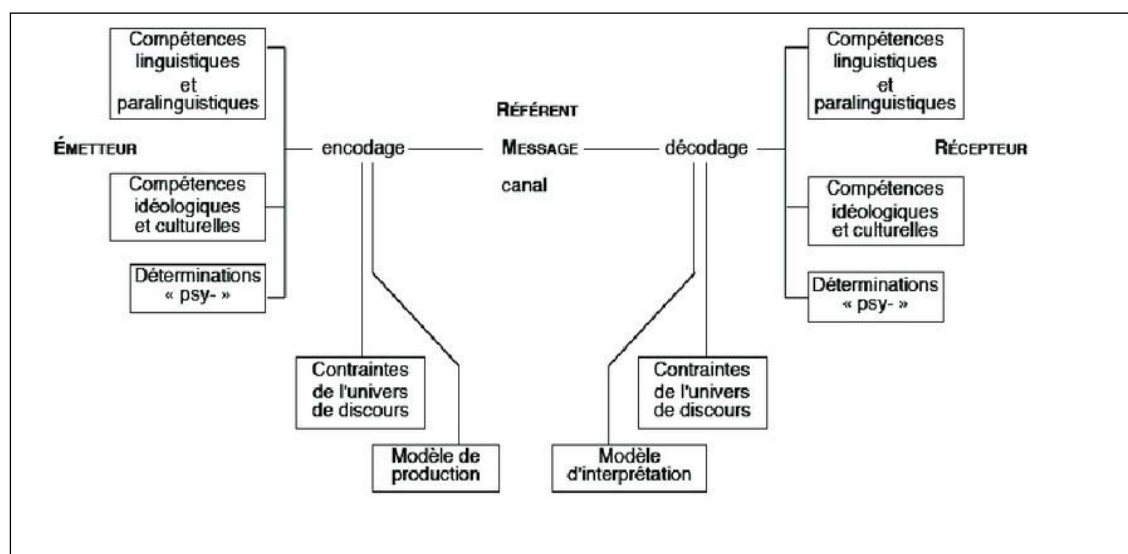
Compétences linguistiques et paralinguistiques

ÉMETTEUR

Compétences idéologiques et culturelles

Déterminations « psy- »

encodage

RÉFÉRENT

MESSAGE

canal

décodage

Compétences linguistiques et paralinguistiques

RÉCEPTEUR

Compétences idéologiques et culturelles

Déterminations « psy- »

Contraintes de l'univers de discours

Modèle de production

Modèle d'interprétation

Contraintes de l'univers de discours